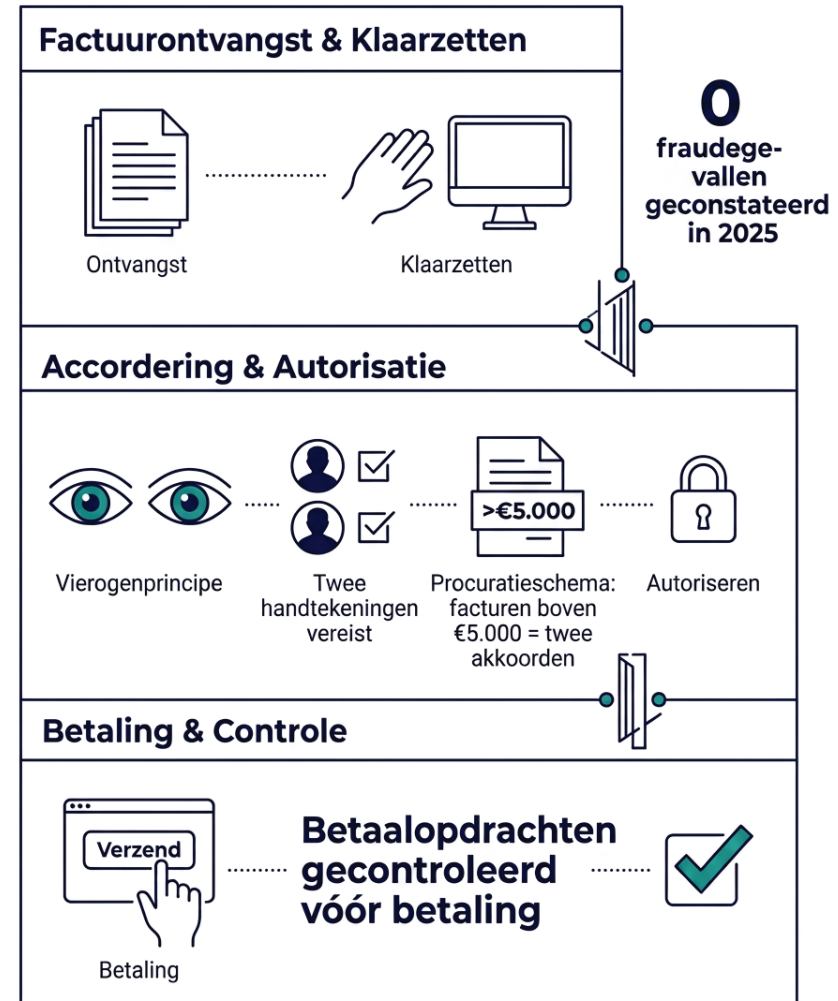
Factuurontvangst & Klaarzetten

Ontvangst

Klaarzetten

0
fraudegevallen geconstateerd in 2025

Accordering & Autorisatie

Vierogenprincipe

Twee handtekeningen vereist

>€5.000

Procuratieschema: facturen boven €5.000 = twee akkoorden

Autoriseren

Betaling & Controle

Verzend

Betaling

Betaalopdrachten gecontroleerd vóór betaling